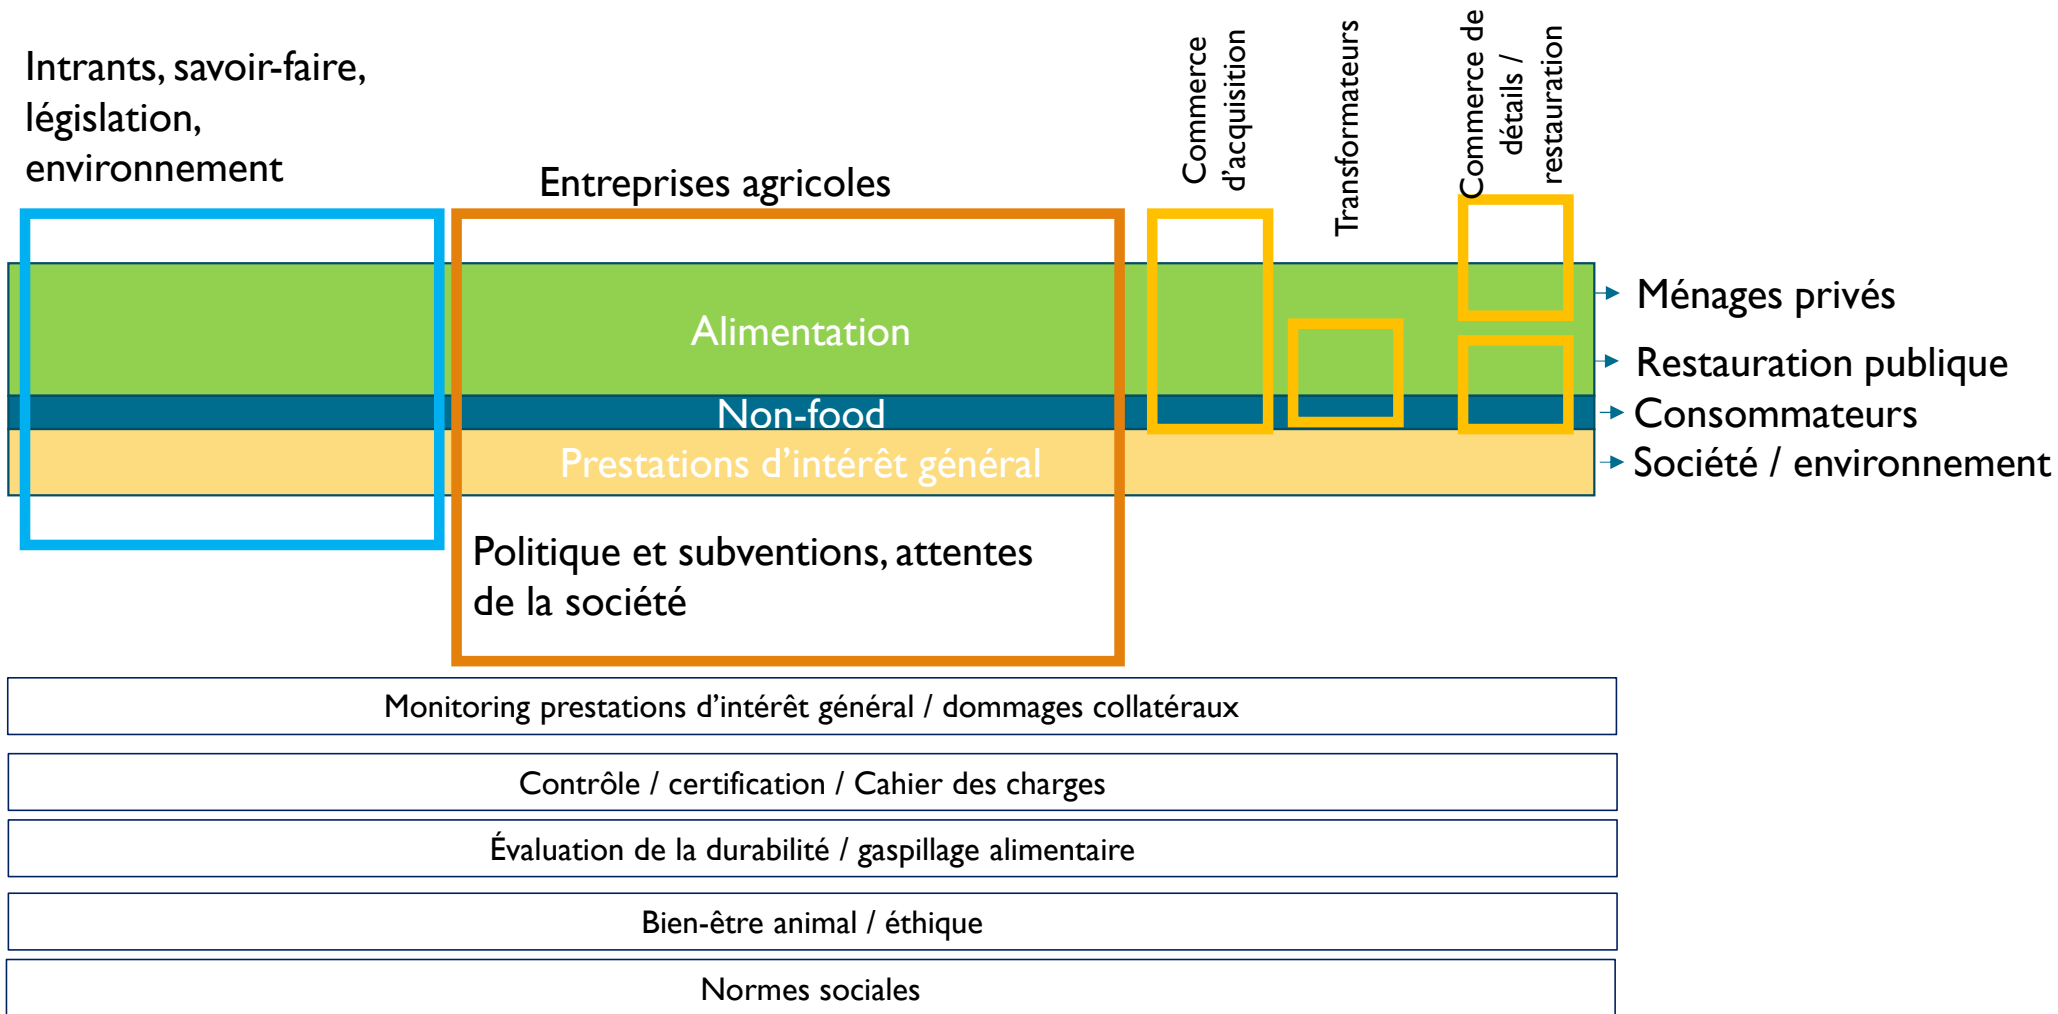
Intrants, savoir-faire, législation, environnement

Entreprises agricoles

Commerce d'acquisition

Transformateurs

Commerce de détails / restauration

Alimentation

Non-food

Prestations d'intérêt général

Ménages privés

Restauration publique

Consommateurs

Société / environnement

Politique et subventions, attentes de la société

Monitoring prestations d'intérêt général / dommages collatéraux

Contrôle / certification / Cahier des charges

Évaluation de la durabilité / gaspillage alimentaire

Bien-être animal / éthique

Normes sociales